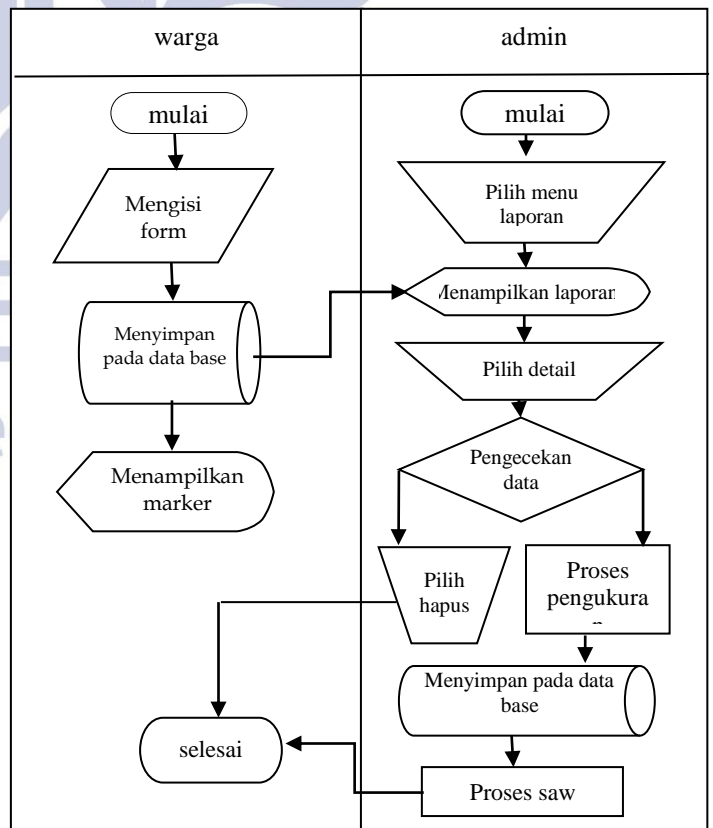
| warga | admin |
|---|---|

mulai

Mengisi form

Menyimpan pada data base

Menampilkan marker

selesai

mulai

Pilih menu laporan

Menampilkan laporan

Pilih detail

Pengecekan data

Pilih hapus

Proses pengukura

Menyimpan pada data base

Proses saw